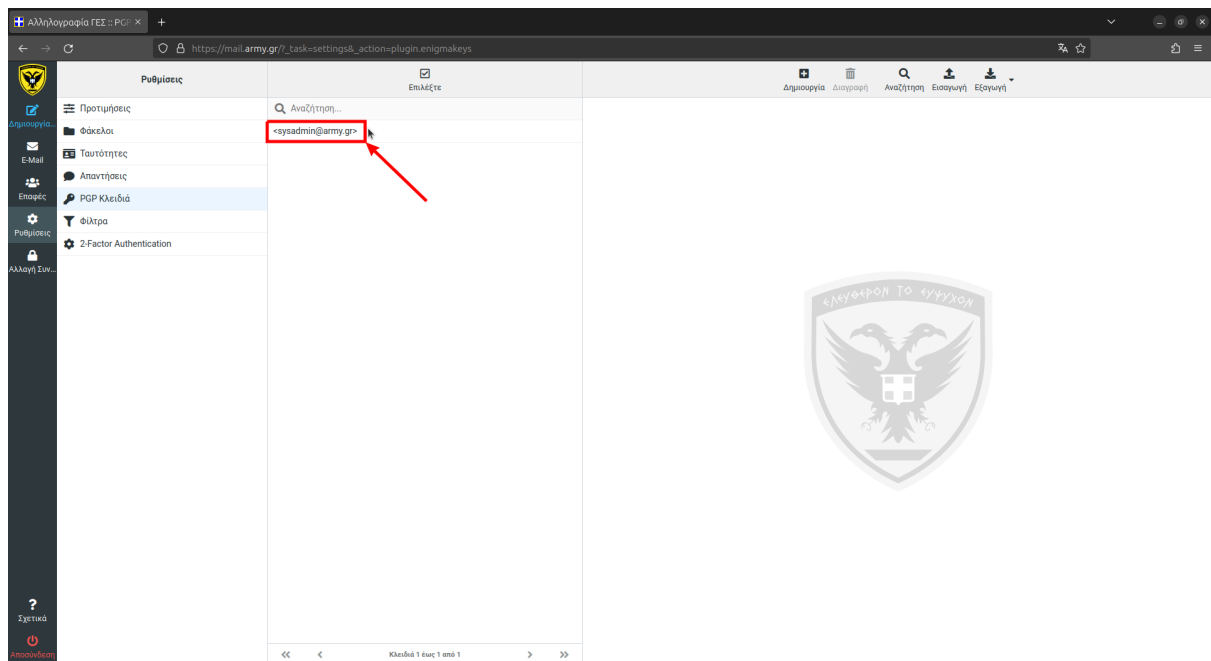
Αλληλογραφία ΓΕΣ :: PGP ×

https://mail.army.gr/?_task=settings&_action=plugin.enigmakeys

Δημιουργία
E-Mail
Επαφές
Ρυθμίσεις
Αλλαγή Συν...

Ρυθμίσεις

Προτιμήσεις
Φάκελοι
Ταυτότητες
Απαντήσεις
PGP Κλειδιά
Φίλτρα
2-Factor Authentication

Επιλέξτε

Αναζήτηση...

<sysadmin@army.gr>

Δημιουργία Διαγραφή Αναζήτηση Εισαγωγή Εξαγωγή

ΕΛΕΥΘΕΡΟΝ ΤΟ ΕΥΨΥΧΟΝ

Κλειδιά 1 έως 1 από 1

Σχετικά
Αποσύνδεση